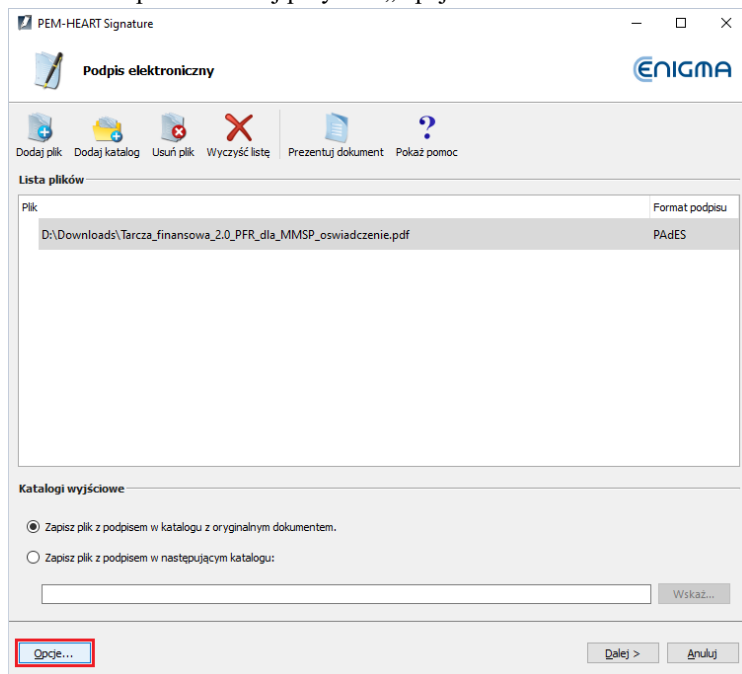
PEM-HEART Signature

Podpis elektroniczny

ENIGMA

Dodaj plik
Dodaj katalog
Usuń plik
Wyczyść listę
Prezentuj dokument
Pokaż pomoc

Lista plików

| Plik | Format podpisu |
|---|---|
| D:\Downloads\Tarcza_finansowa_2.0_PFR_dla_MMSP_oswiadczenie.pdf | PAdES |

Katalogi wyjściowe

Zapisz plik z podpisem w katalogu z oryginalnym dokumentem.

Zapisz plik z podpisem w następującym katalogu:

Wskaż...

Opcje...

Dalej >

Anuluj